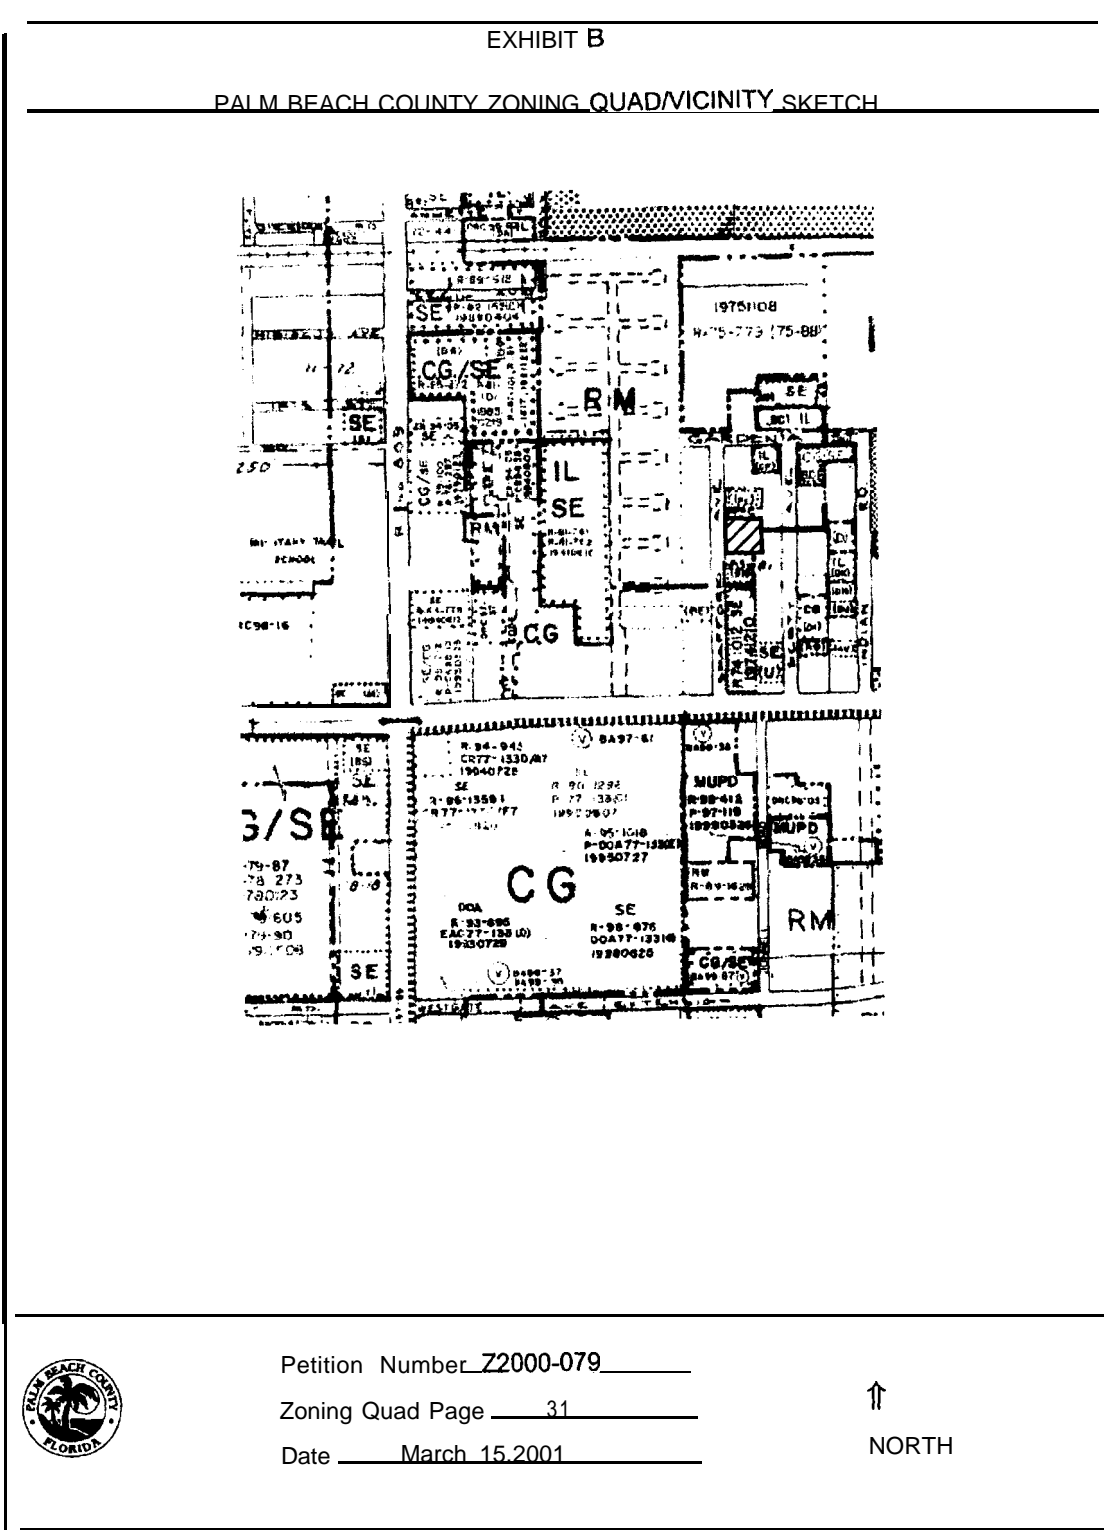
EXHIBIT B

PALM BEACH COUNTY ZONING QUAD/VICINITY SKETCH

SE

CG/SE

RM

19751108
R-75-773 75-88

SE

IL

SE

SE

IL
SE

CG

SE
R-94-945
CR77-1330/A7
19940728

SE

G/SE

MUPD

MUPD

CG

RM

SE

CG/SE

SE

DOA
R-93-696
EAC77-133(D)
19930729

SE
R-98-876
DOA77-133(B)
19980626

A-95-1618
P-DOA77-133(E)
19950727

PALM BEACH COUNTY FLORIDA

Petition Number Z2000-079

Zoning Quad Page 31

Date March 15,2001

⇑
NORTH